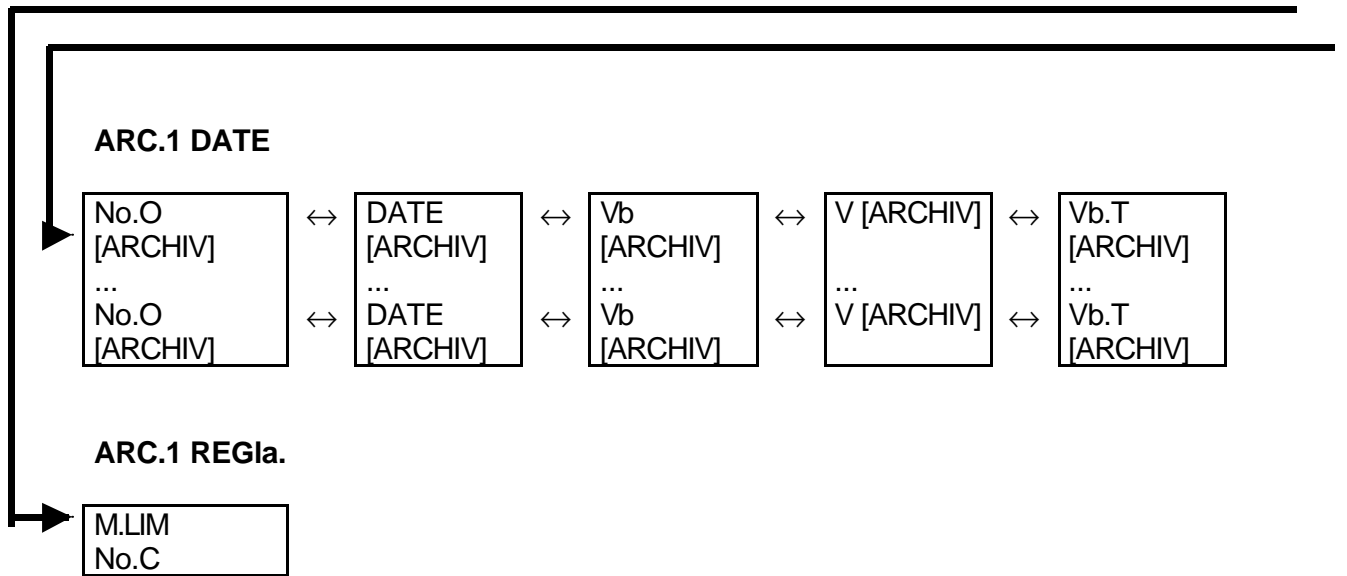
ARC.1 DATE

No.O [ARCHIV] ... No.O [ARCHIV]

$\leftrightarrow$

$\leftrightarrow$

DATE [ARCHIV] ... DATE [ARCHIV]

$\leftrightarrow$

$\leftrightarrow$

Vb [ARCHIV] ... Vb [ARCHIV]

$\leftrightarrow$

$\leftrightarrow$

V [ARCHIV] ... V [ARCHIV]

$\leftrightarrow$

$\leftrightarrow$

Vb.T [ARCHIV] ... Vb.T [ARCHIV]

ARC.1 REGla.

M.LIM
No.C